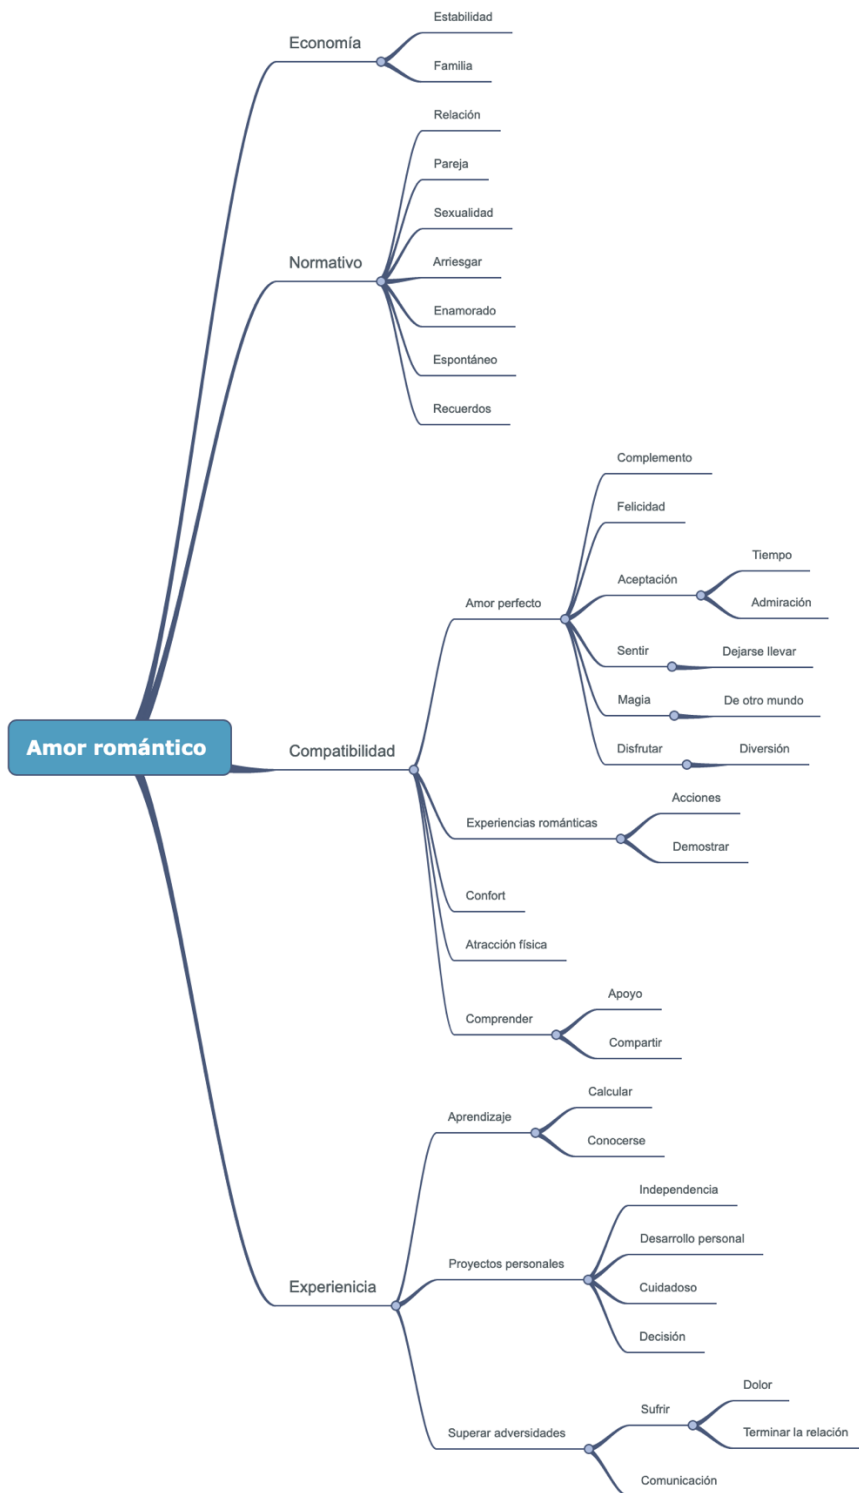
Amor romántico

Economía
Estabilidad
Familia

Normativo
Relación
Pareja
Sexualidad
Arriesgar
Enamorado
Espontáneo
Recuerdos

Compatibilidad
Amor perfecto
Complemento
Felicidad
Aceptación
Tiempo
Admiración
Sentir
Dejarse llevar
Magia
De otro mundo
Disfrutar
Diversión
Experiencias románticas
Acciones
Demostrar
Confort
Atracción física
Comprender
Apoyo
Compartir

Experienicia
Aprendizaje
Calcular
Conocerse
Proyectos personales
Independencia
Desarrollo personal
Cuidadoso
Decisión
Superar adversidades
Sufrir
Dolor
Terminar la relación
Comunicación